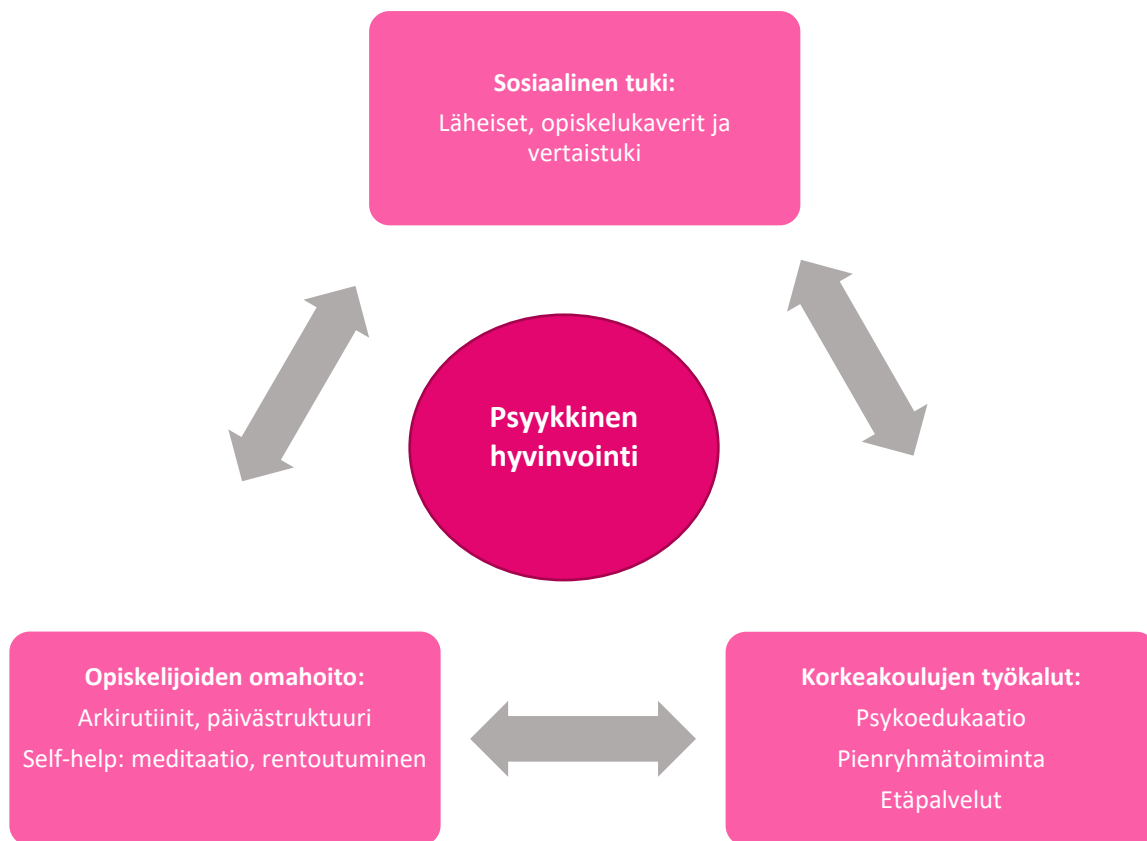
Sosiaalinen tuki:
Läheiset, opiskelukaverit ja vertaistuki

Psyykkinen hyvinvointi

Opiskelijoiden omahoito:
Arkirutiinit, päivästruktuuri
Self-help: meditaatio, rentoutuminen

Korkeakoulujen työkalut:
Psykoedukaatio
Pienryhmätoiminta
Etäpalvelut